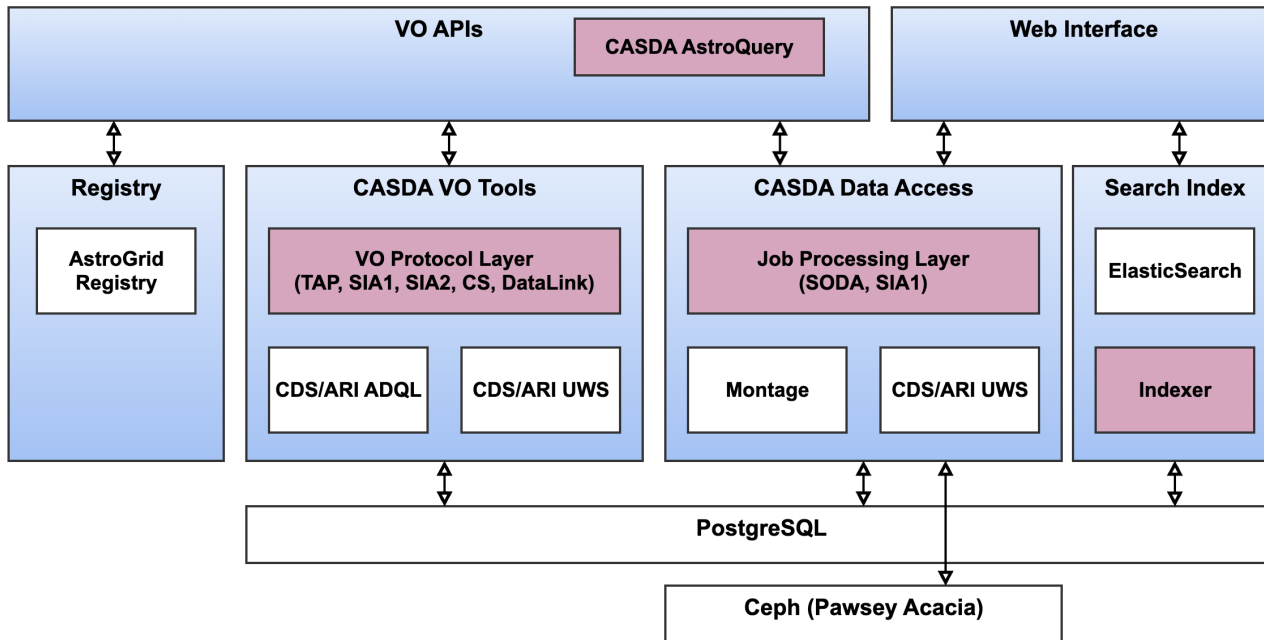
VO APIs

CASDA AstroQuery

Web Interface

Registry

AstroGrid Registry

CASDA VO Tools

VO Protocol Layer (TAP, SIA1, SIA2, CS, DataLink)

CDS/ARI ADQL

CDS/ARI UWS

CASDA Data Access

Job Processing Layer (SODA, SIA1)

Montage

CDS/ARI UWS

Search Index

ElasticSearch

Indexer

PostgreSQL

Ceph (Pawsey Acacia)